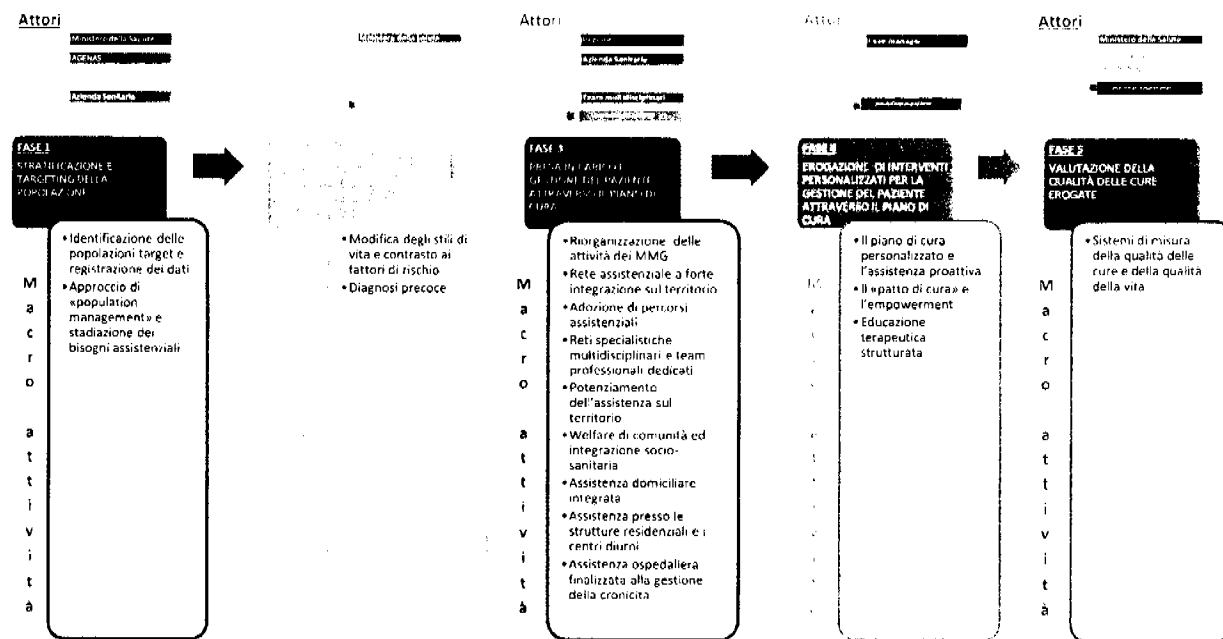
Attori

Ministero della Salute

AGENAS

Azienda Sanitaria

FASE 1

STRATIFICAZIONE E TARGETING DELLA POPOLAZIONE

M a c r o a t t i v i t à

• Identificazione delle popolazioni target e registrazione dei dati
• Approccio di «population management» e stadiazione dei bisogni assistenziali

Ministero della Salute

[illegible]

• Modifica degli stili di vita e contrasto ai fattori di rischio
• Diagnosi precoce

Attori

Regione

Azienda Sanitaria

Team multidisciplinari

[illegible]

FASE 3

PRESA IN CARICO E GESTIONE DEL PAZIENTE ATTRAVERSO IL PIANO DI CURA

M a c r o a t t i v i t à

• Riorganizzazione delle attività dei MMG
• Rete assistenziale a forte integrazione sul territorio
• Adozione di percorsi assistenziali
• Reti specialistiche multidisciplinari e team professionali dedicati
• Potenziamento dell'assistenza sul territorio
• Welfare di comunità ed integrazione socio-sanitaria
• Assistenza domiciliare integrata
• Assistenza presso le strutture residenziali e i centri diurni
• Assistenza ospedaliera finalizzata alla gestione della cronicità

Attori

Care manager

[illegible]

FASE 4

EROGAZIONE DI INTERVENTI PERSONALIZZATI PER LA GESTIONE DEL PAZIENTE ATTRAVERSO IL PIANO DI CURA

M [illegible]

• Il piano di cura personalizzato e l'assistenza proattiva
• Il «patto di cura» e l'empowerment
• Educazione terapeutica strutturata

Attori

Ministero della Salute

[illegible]

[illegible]

FASE 5

VALUTAZIONE DELLA QUALITÀ DELLE CURE EROGATE

M a c r o a t t i v i t à

• Sistemi di misura della qualità delle cure e della qualità della vita